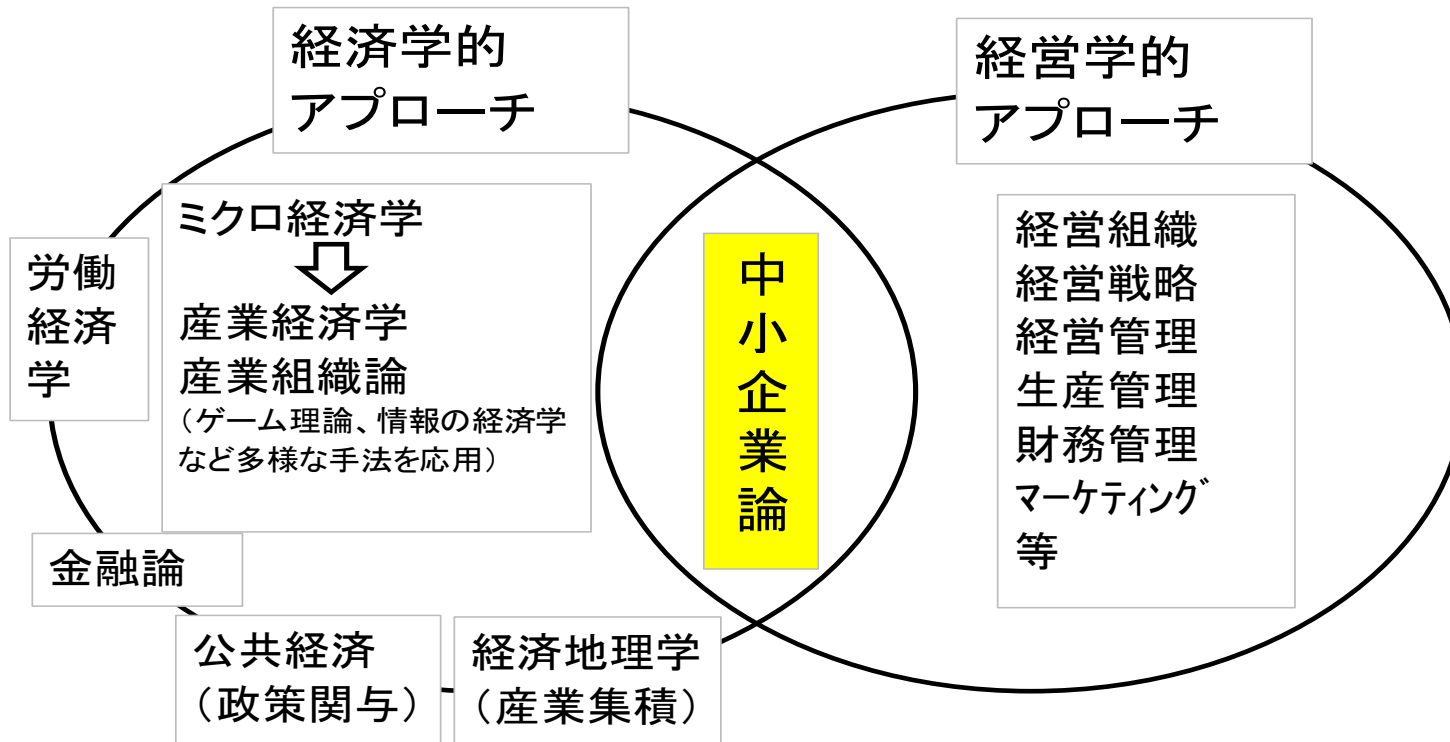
経済学的
アプローチ

経営学的
アプローチ

ミクロ経済学

産業経済学
産業組織論
（ゲーム理論、情報の経済学など多様な手法を応用）

労働
経済
学

中
小
企
業
論

経営組織
経営戦略
経営管理
生産管理
財務管理
マーケティング
等

金融論

公共経済
（政策関与）

経済地理学
（産業集積）